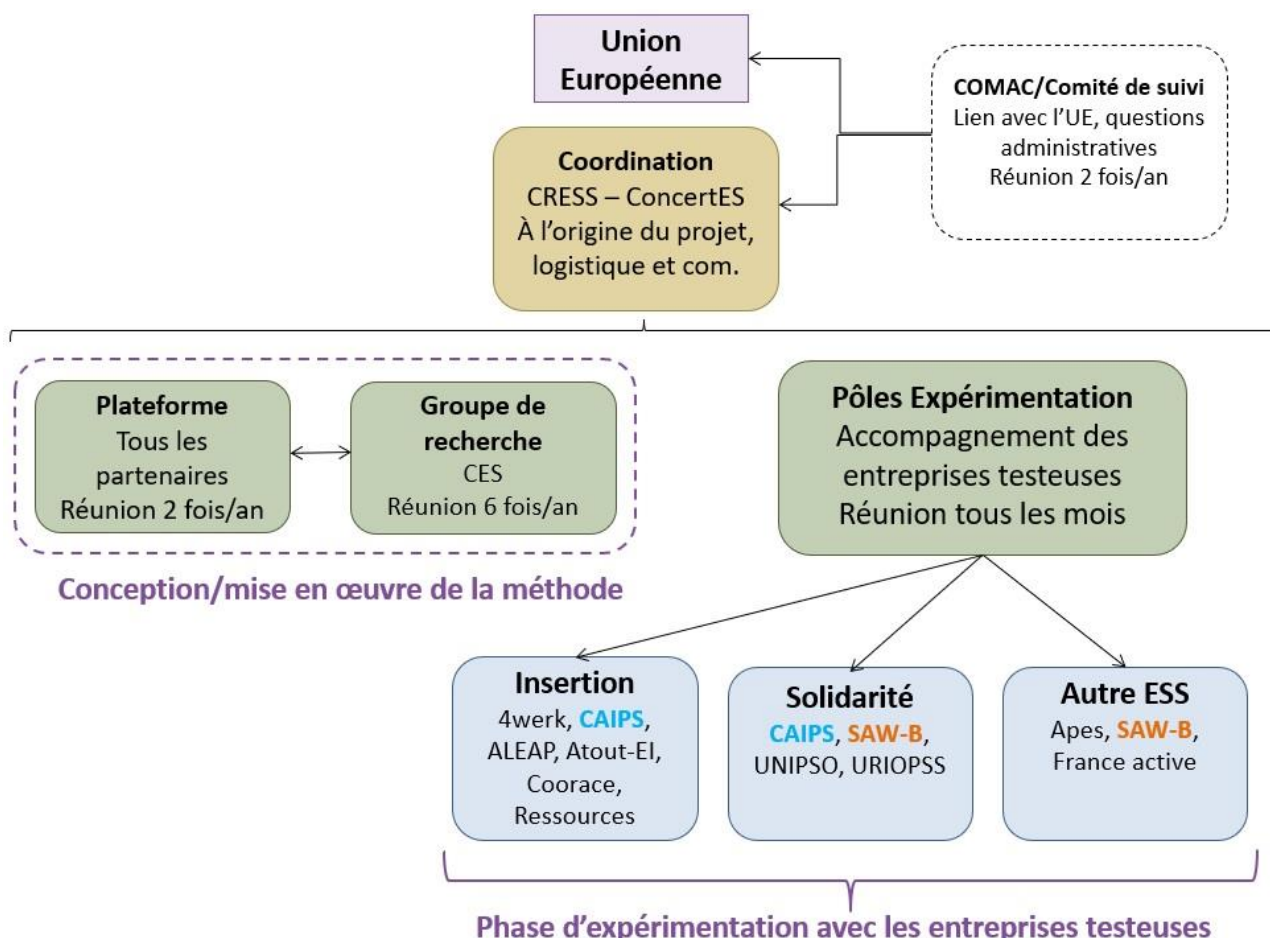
Union Européenne

COMAC/Comité de suivi
Lien avec l'UE, questions administratives
Réunion 2 fois/an

Coordination
CRESS – ConcertES
À l'origine du projet, logistique et com.

Plateforme
Tous les partenaires
Réunion 2 fois/an

Groupe de recherche
CES
Réunion 6 fois/an

Conception/mise en œuvre de la méthode

Pôles Expérimentation
Accompagnement des entreprises testeuses
Réunion tous les mois

Insertion
4werk, CAIPS, ALEAP, Atout-EI, Coorace, Ressources

Solidarité
CAIPS, SAW-B, UNIPSO, URIOPSS

Autre ESS
Apes, SAW-B, France active

Phase d'expérimentation avec les entreprises testeuses